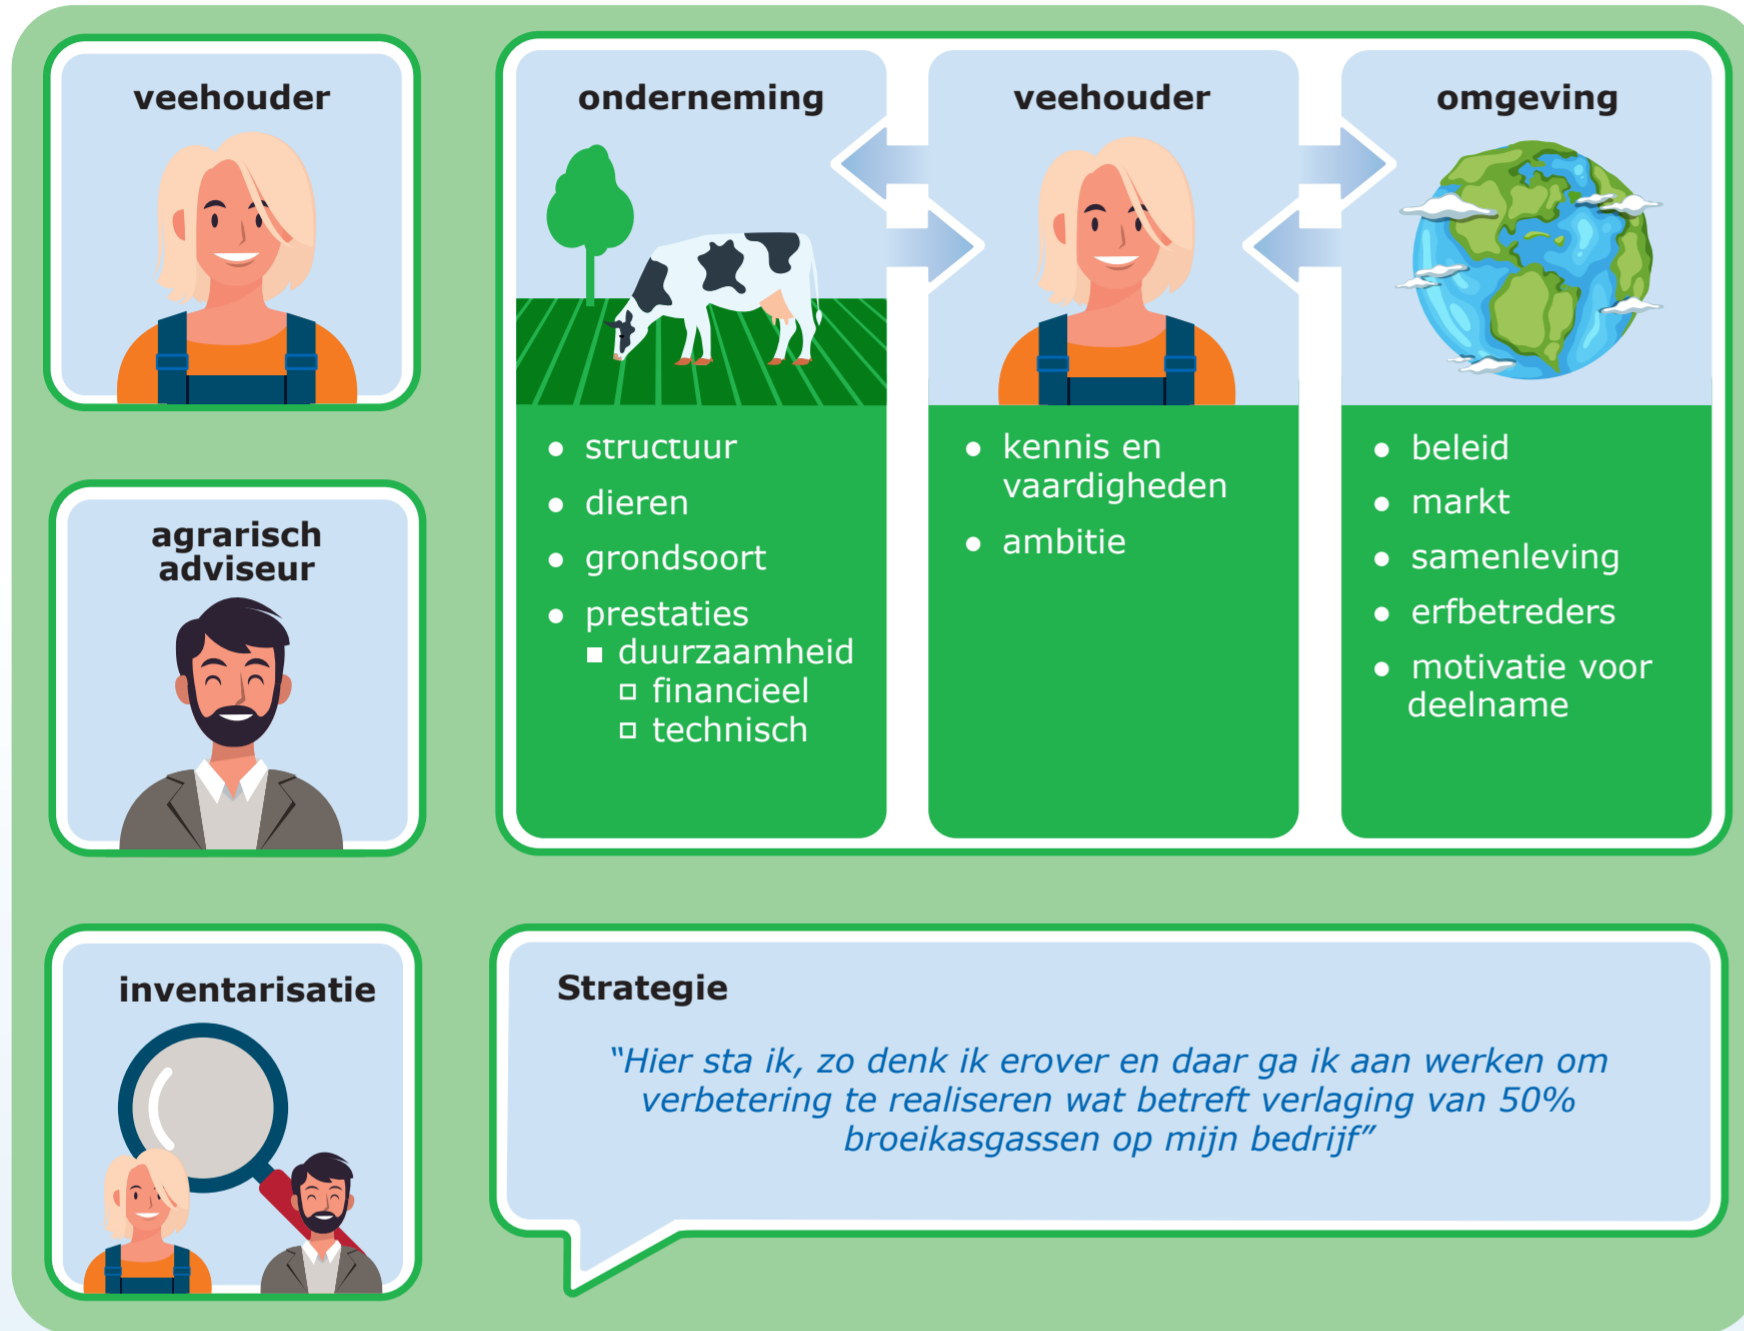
veehouder

agrarisch adviseur

inventarisatie

onderneming

- structuur
- dieren
- grondsoort
- prestaties
  - duurzaamheid
    - financieel
    - technisch

veehouder

- kennis en vaardigheden
- ambitie

omgeving

- beleid
- markt
- samenleving
- erfbetreders
- motivatie voor deelname

Strategie

"Hier sta ik, zo denk ik erover en daar ga ik aan werken om verbetering te realiseren wat betreft verlaging van 50% broeikasgassen op mijn bedrijf"